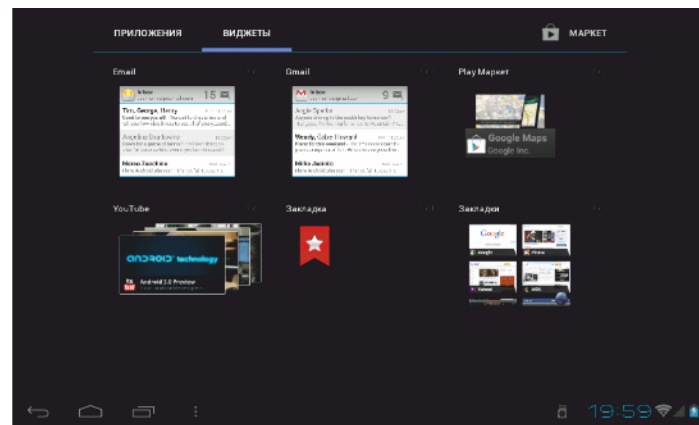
ПРИЛОЖЕНИЯ ВИДЖЕТЫ

МАРКЕТ

Email

Inbox

15

Tim, George, Henry

Angelo Darwin

Momo Zandana

Gmail

Inbox

9

Angle Spoke

Woody, Cater Howard

Mike Juanito

Play Маркет

Google Maps

Google Inc.

YouTube

ANDROID technology

Android 3.0 Preview

Закладка

Закладки

Google

19:59